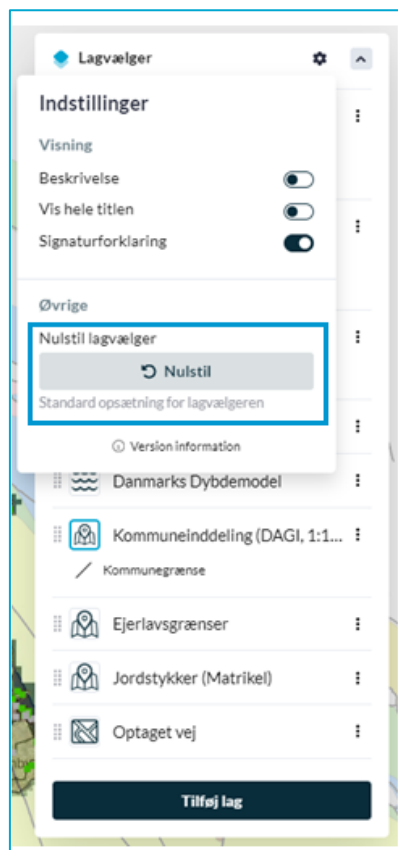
Lagvælger

Indstillinger

Visning

Beskrivelse

Vis hele titlen

Signaturforklaring

Øvrige

Nulstil lagvælger

Nulstil

Standard opsætning for lagvælgeren

Version information

Danmarks Dybdemodel

Kommuneinddeling (DAGI, 1:1...

Kommunegrænse

Ejerlavsgrænser

Jordstykker (Matrikel)

Optaget vej

Tilføj lag